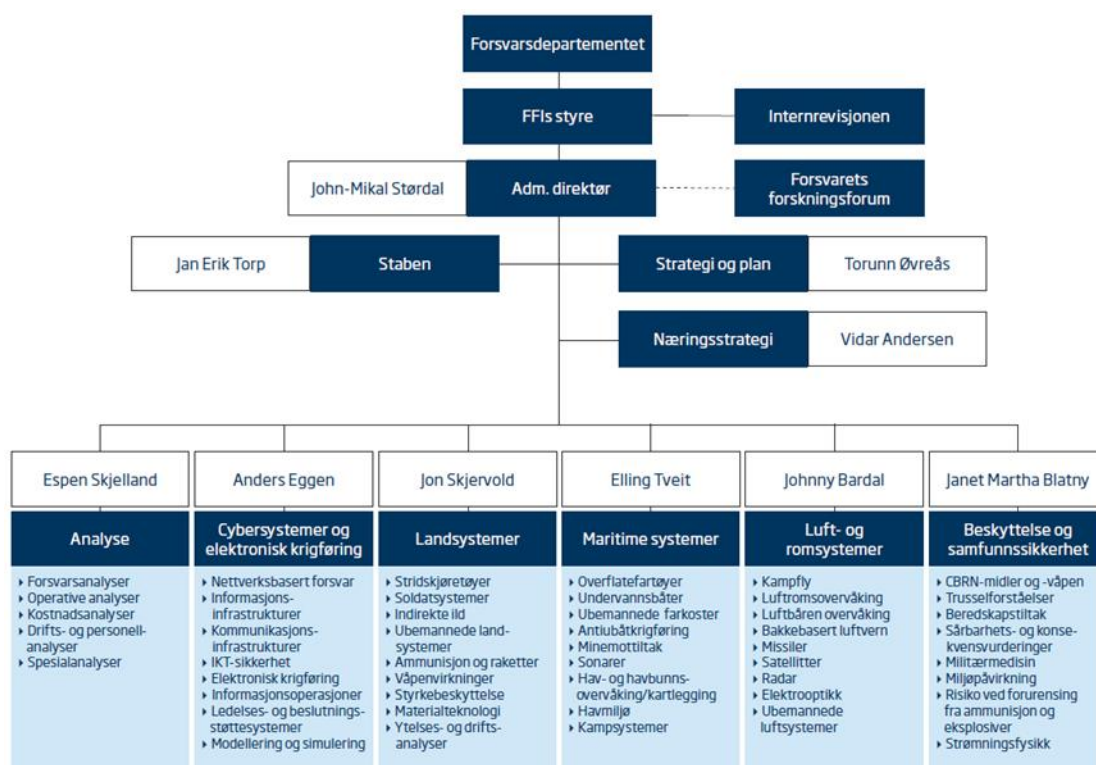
Forsvarsdepartementet

FFIs styre

Internrevisjonen

John-Mikal Størdal

Adm. direktør

Forsvarets forskningsforum

Jan Erik Torp

Staben

Strategi og plan

Torunn Øvreås

Næringsstrategi

Vidar Andersen

Espen Skjelland

Analyse

- Forsvarsanalyser
- Operative analyser
- Kostnadsanalyser
- Drifts- og personellanalyser
- Spesialanalyser

Anders Eggen

Cybersystemer og elektronisk krigføring

- Nettverksbasert forsvar
- Informasjonsinfrastrukturer
- Kommunikasjonsinfrastrukturer
- IKT-sikkerhet
- Elektronisk krigføring
- Informasjonsoperasjoner
- Ledelses- og beslutningsstøttesystemer
- Modellering og simulering

Jon Skjervold

Landsystemer

- Stridskjøretøyer
- Soldatsystemer
- Indirekte ild
- Ubemannede landsystemer
- Ammunisjon og raketter
- Våpenvirkninger
- Styrkebeskyttelse
- Materialteknologi
- Ytelses- og driftsanalyser

Elling Tveit

Maritime systemer

- Overflatefartøyer
- Undervannsbåter
- Ubemannede farkoster
- Antiubåtkrigføring
- Minemottiltak
- Sonarer
- Hav- og havbunnsovervåking/kartlegging
- Havmiljø
- Kampsystemer

Johnny Bardal

Luft- og romsystemer

- Kampfly
- Luftromsovervåking
- Luftbåren overvåking
- Bakkebasert luftvern
- Missiler
- Satellitter
- Radar
- Elektrooptikk
- Ubemannede luftsystemer

Janet Martha Blatny

Beskyttelse og samfunnssikkerhet

- CBRN-midler og -våpen
- Trusselforståelser
- Beredskapstiltak
- Sårbarhets- og konsekvensvurderinger
- Militærmedisin
- Miljøpåvirkning
- Risiko ved forurensing fra ammunisjon og eksplosiver
- Strømningsfysikk